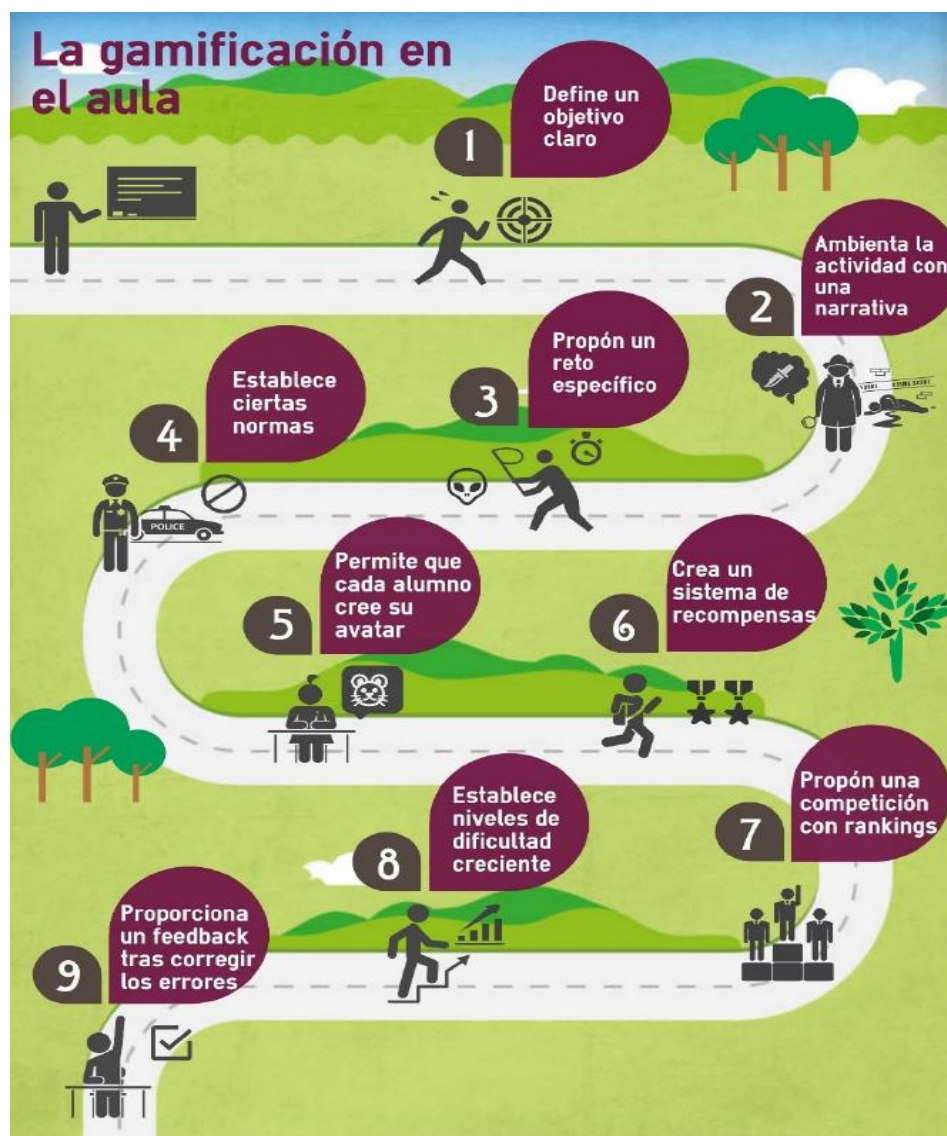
La gamificación en el aula

1
Define un objetivo claro

2
Ambienta la actividad con una narrativa

3
Propón un reto específico

4
Establece ciertas normas

POLICE

5
Permite que cada alumno cree su avatar

6
Crea un sistema de recompensas

7
Propón una competición con rankings

8
Establece niveles de dificultad creciente

9
Proporciona un feedback tras corregir los errores